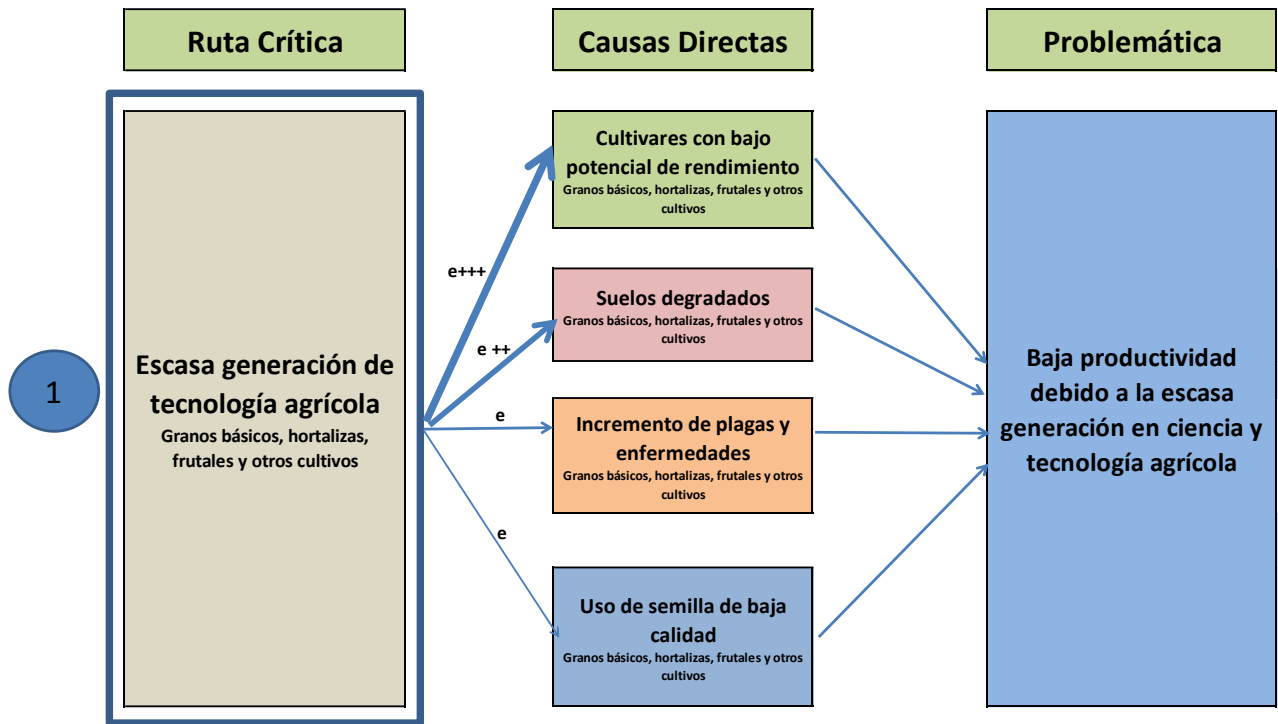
Ruta Crítica

Causas Directas

Problemática

1

Escasa generación de tecnología agrícola
Granos básicos, hortalizas, frutales y otros cultivos

e+++

e ++

e

e

Cultivares con bajo potencial de rendimiento
Granos básicos, hortalizas, frutales y otros cultivos

Suelos degradados
Granos básicos, hortalizas, frutales y otros cultivos

Incremento de plagas y enfermedades
Granos básicos, hortalizas, frutales y otros cultivos

Uso de semilla de baja calidad
Granos básicos, hortalizas, frutales y otros cultivos

Baja productividad debido a la escasa generación en ciencia y tecnología agrícola